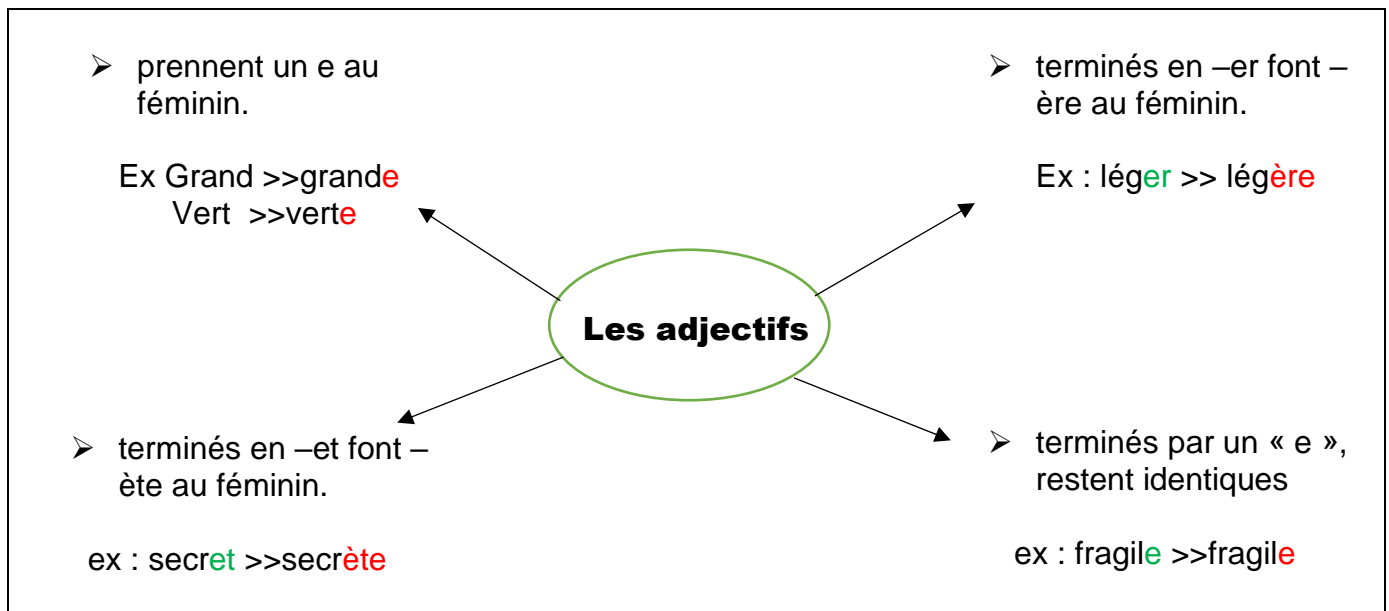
➢ prennent un e au féminin.

Ex Grand >>grande
Vert >>verte

➢ terminés en –er font –ère au féminin.

Ex : léger >> légère

Les adjectifs

➢ terminés en –et font –ète au féminin.

ex : secret >>secrète

➢ terminés par un « e », restent identiques

ex : fragile >>fragile